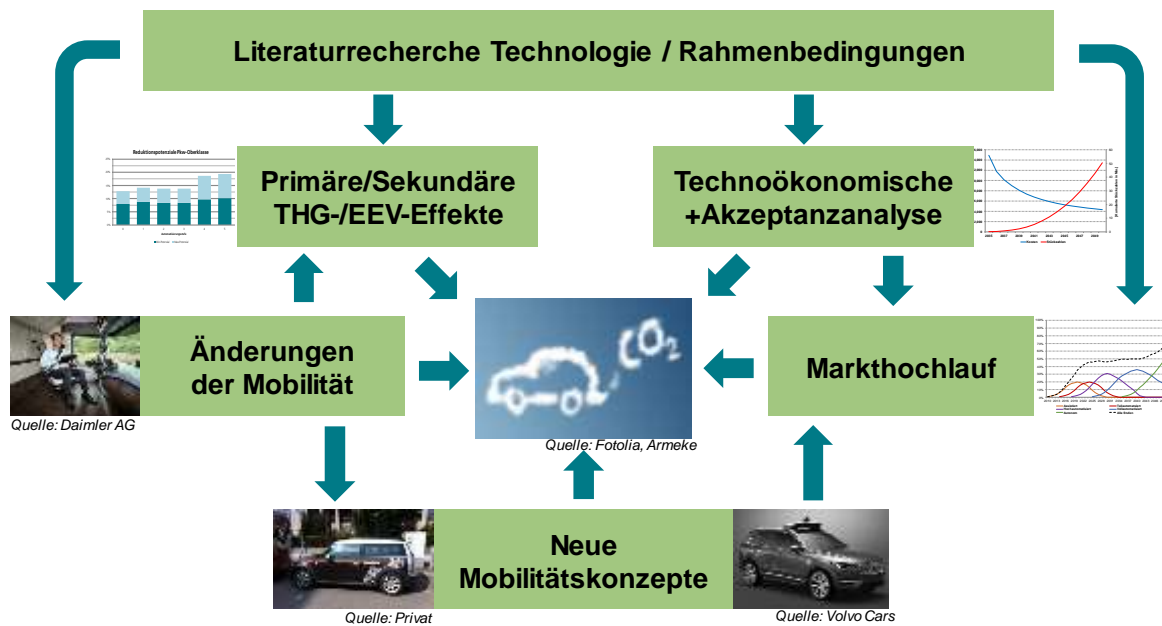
Literaturrecherche Technologie / Rahmenbedingungen

Primäre/Sekundäre THG-/EEV-Effekte

Technoökonomische +Akzeptanzanalyse

Änderungen der Mobilität

Quelle: Daimler AG

$CO_2$

Quelle: Fotolia, Armeke

Markthochlauf

Neue Mobilitätskonzepte

Quelle: Privat

Quelle: Volvo Cars